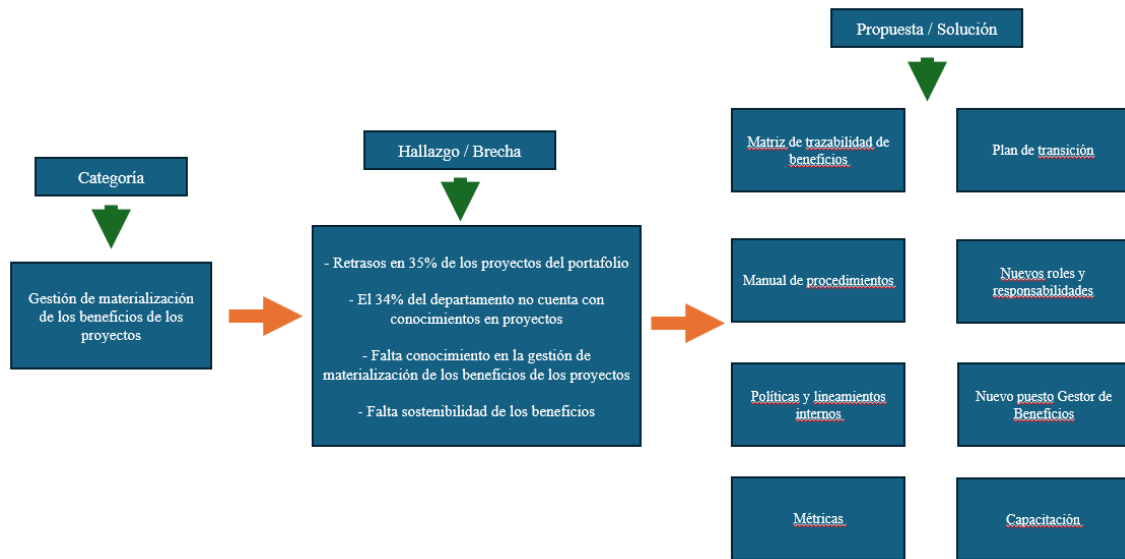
Categoría

Gestión de materialización de los beneficios de los proyectos

Hallazgo / Brecha

- Retrasos en 35% de los proyectos del portafolio

- El 34% del departamento no cuenta con conocimientos en proyectos

- Falta conocimiento en la gestión de materialización de los beneficios de los proyectos

- Falta sostenibilidad de los beneficios

Propuesta / Solución

Matriz de trazabilidad de beneficios

Plan de transición

Manual de procedimientos

Nuevos roles y responsabilidades

Políticas y lineamientos internos

Nuevo puesto Gestor de Beneficios

Métricas

Capacitación